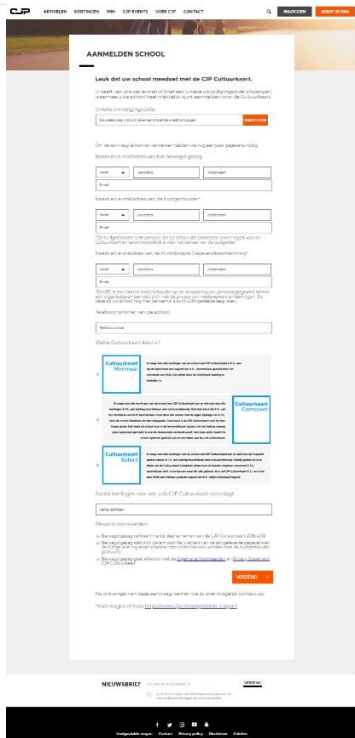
CJP AANMELDEN KORTINGEN WIN CJP EVENTS OVER CJP CONTACT

INLOGGEN WORD CJP PAS

AANMELDEN SCHOOL

Leuk dat uw school meedoet met de CJP Cultuurkaart.

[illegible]

Unieke uitnodigingscode

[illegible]

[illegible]

Naam en e-mailadres van het bevoegd gezag

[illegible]

E-mail

Naam en e-mailadres van de budgethouder*

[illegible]

E-mail

Naam en e-mailadres van de Kunst & Cultuur Coördinator

E-mail

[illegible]

Telefoonnummer van de school

Welke Cultuurkaart kiest u?

Cultuurkaart Minimaal

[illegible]

Cultuurkaart Compleet

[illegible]

Cultuurkaart Select

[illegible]

Aantal leerlingen voor wie u de CJP Cultuurkaart aanvraagt

Akkoord voorwaarden

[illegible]

VERZEND >

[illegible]

NIEUWSBRIEF

VERZEND

Veelgestelde vragen Contact Privacy policy Disclaimer Cookies